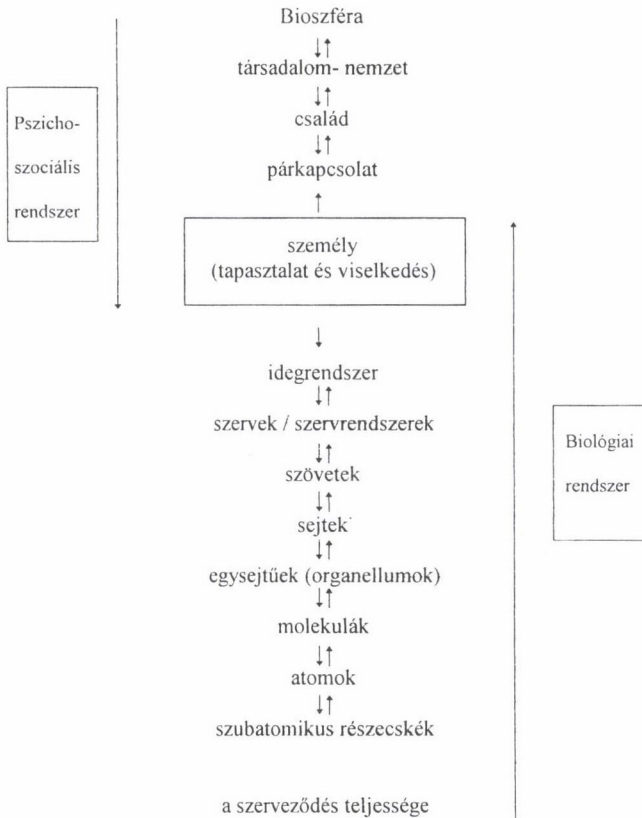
Bioszféra

társadalom- nemzet

család

párkapcsolat

Pszicho-
szociális
rendszer

személy
(tapasztalat és viselkedés)

idegrendszer

szervek / szervrendszerek

szövetek

sejtek

egysejtűek (organellumok)

molekulák

atomok

szubatomikus részecskék

Biológiai
rendszer

a szerveződés teljessége